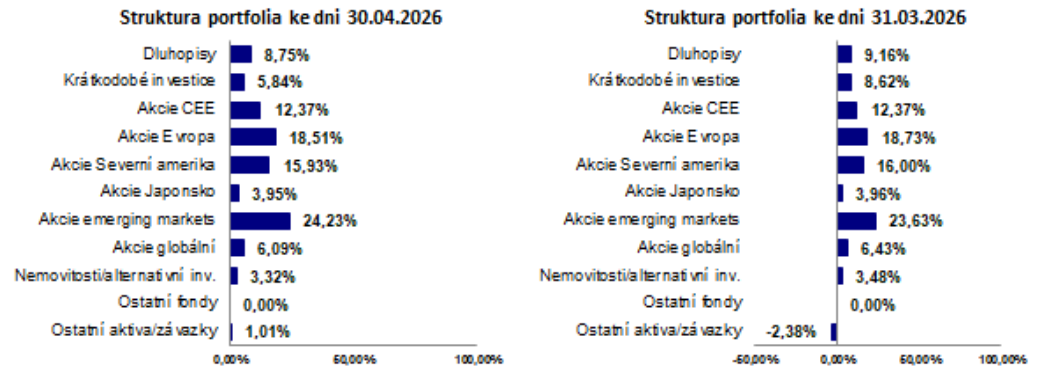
Struktura portfolia ke dni 30.04.2026

Dluhopisy 8,75%
Krátkodobé investice 5,84%
Akcie CEE 12,37%
Akcie Evropa 18,51%
Akcie Severní amerika 15,93%
Akcie Japonsko 3,95%
Akcie emerging markets 24,23%
Akcie globální 6,09%
Nemovitosti/alternativní inv. 3,32%
Ostatní fondy 0,00%
Ostatní aktiva/závazky 1,01%

0,00% 50,00% 100,00%

Struktura portfolia ke dni 31.03.2026

Dluhopisy 9,16%
Krátkodobé investice 8,62%
Akcie CEE 12,37%
Akcie Evropa 18,73%
Akcie Severní amerika 16,00%
Akcie Japonsko 3,96%
Akcie emerging markets 23,63%
Akcie globální 6,43%
Nemovitosti/alternativní inv. 3,48%
Ostatní fondy 0,00%
Ostatní aktiva/závazky -2,38%

-50,00% 0,00% 50,00% 100,00%